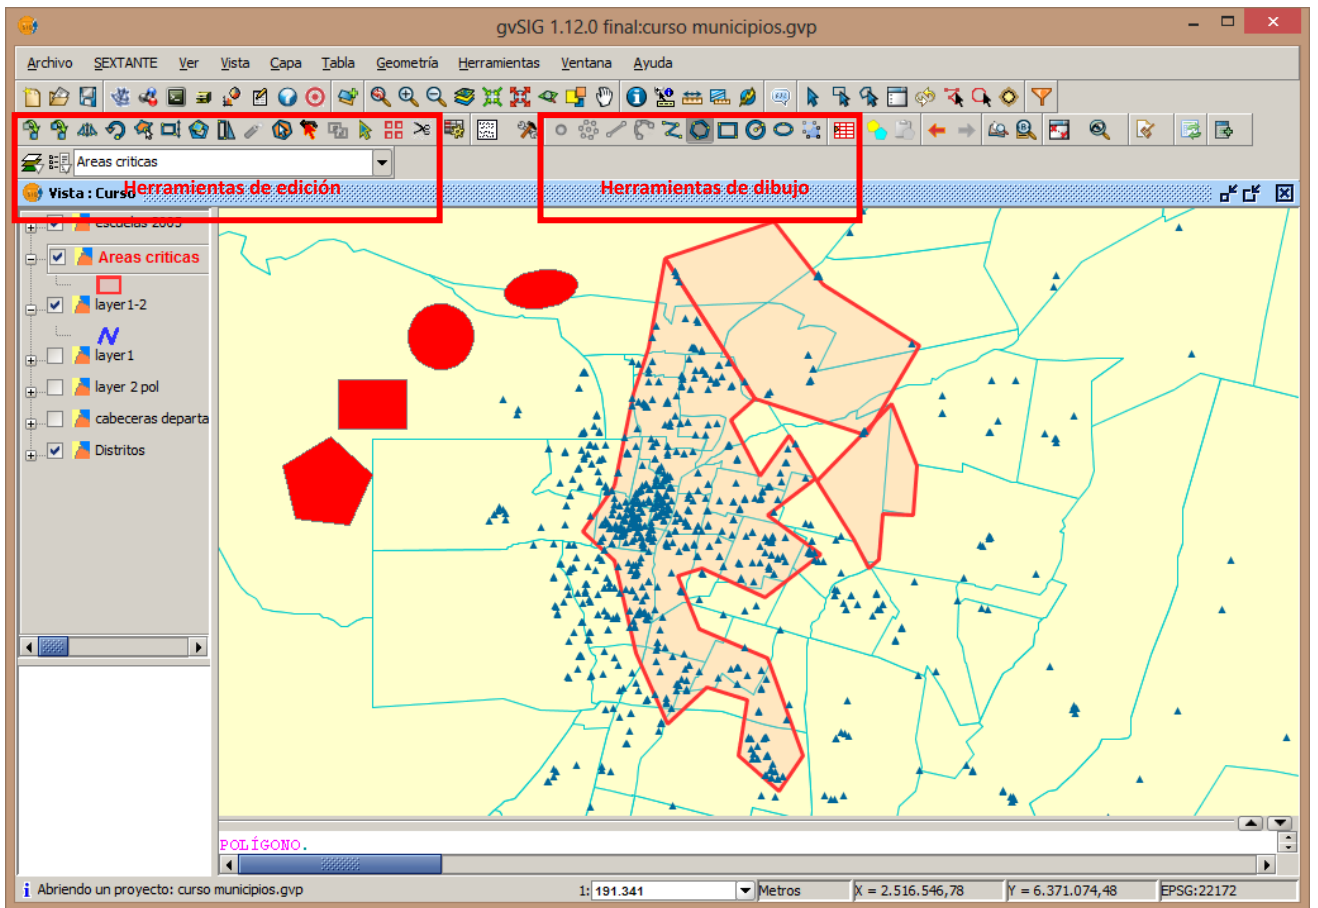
gvSIG 1.12.0 final:curso municipios.gvp

Archivo SEXTANTE Ver Vista Capa Tabla Geometría Herramientas Ventana Ayuda

Areas criticas

Vista : Curso

Herramientas de edición

Herramientas de dibujo

escuelas 2005

Areas criticas

layer1-2

layer1

layer 2 pol

cabeceras departa

Distritos

POLÍGONO.

Abriendo un proyecto: curso municipios.gvp

1: 191.341

Metros

X = 2.516.546,78

Y = 6.371.074,48

EPSG:22172